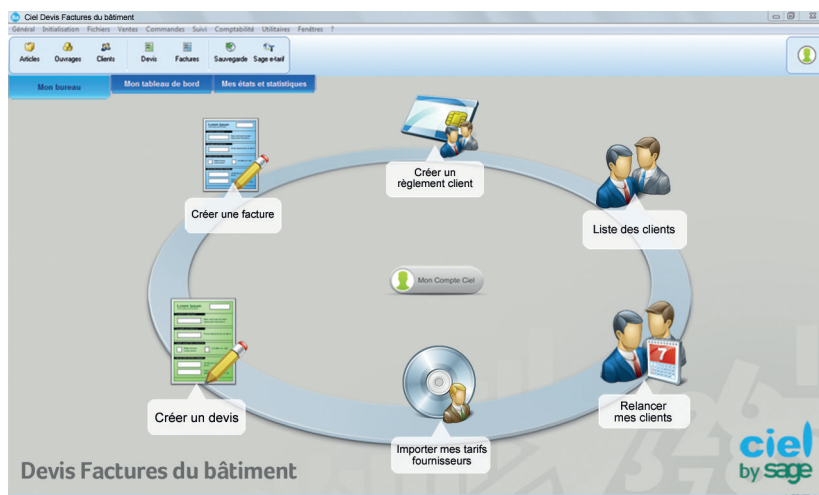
Ciel Devis Factures du bâtiment

Général Initialisation Fichiers Ventes Commandes Suivi Comptabilité Utilitaires Fenêtres ?

Articles Ouvrages Clients Devis Factures Sauvegarde Sage e-tarif

Mon bureau Mon tableau de bord Mes états et statistiques

Créer un règlement client

Créer une facture

Liste des clients

Mon Compte Ciel

Relancer mes clients

Créer un devis

Importer mes tarifs fournisseurs

Devis Factures du bâtiment

ciel by sage